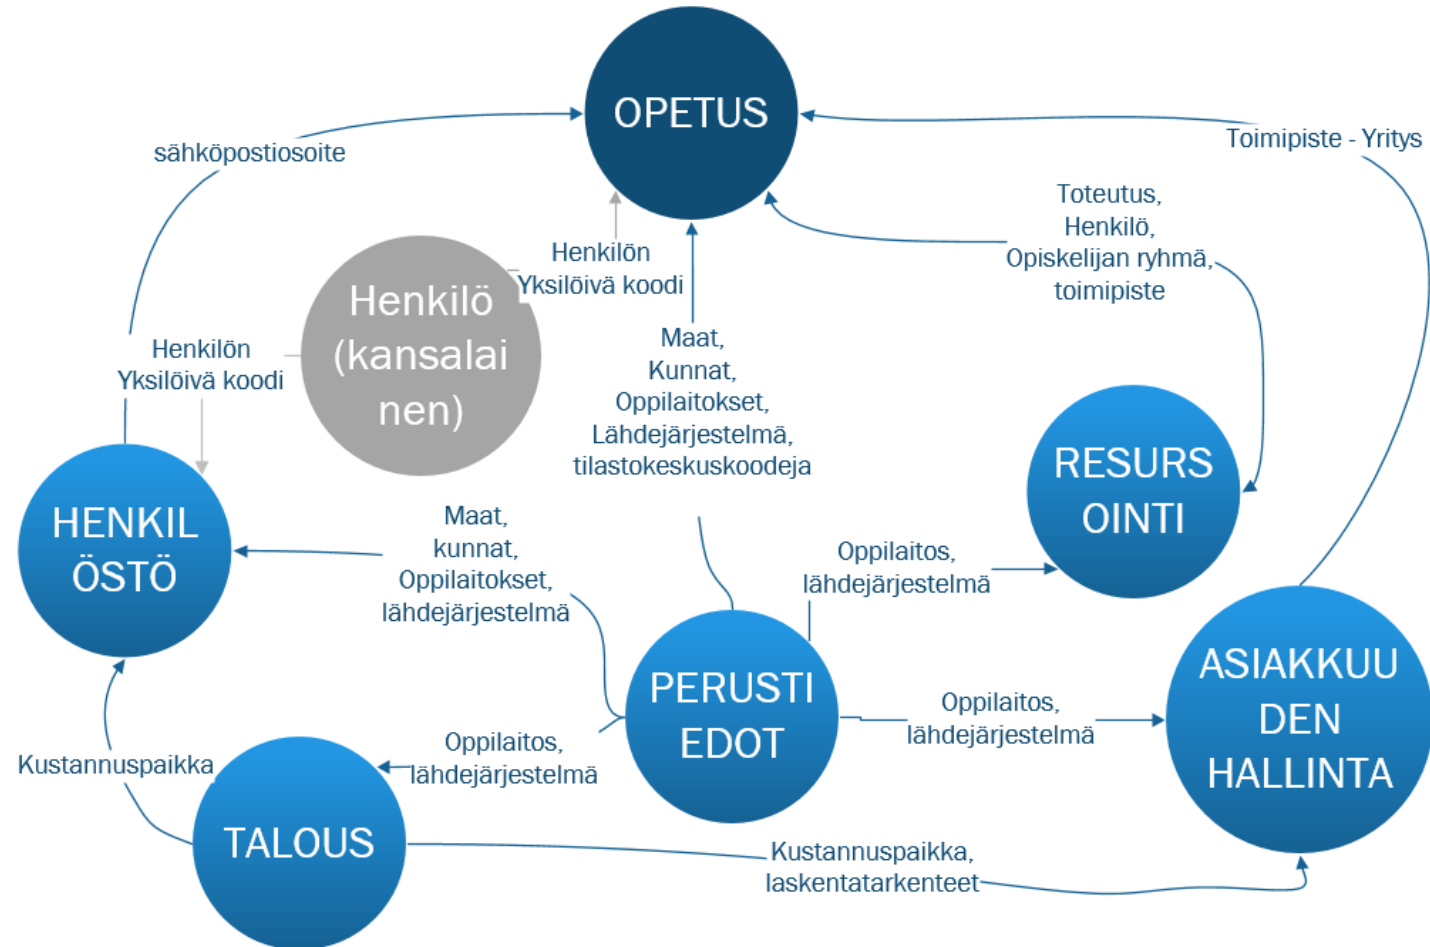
OPETUS

sähköpostiosoite

Toimipiste - Yritys

Toteutus, Henkilö, Opiskelijan ryhmä, toimipiste

Henkilön Yksilöivä koodi

Henkilö (kansalainen)

Henkilön Yksilöivä koodi

Maat, Kunnat, Oppilaitokset, Lähdejärjestelmä, tilastokeskuskoodeja

RESURSOINTI

HENKILÖSTÖ

Maat, kunnat, Oppilaitokset, lähdejärjestelmä

Oppilaitos, lähdejärjestelmä

PERUSTIEDOT

Oppilaitos, lähdejärjestelmä

ASIAKKUUDEN HALLINTA

Kustannuspaikka

Oppilaitos, lähdejärjestelmä

TALOUS

Kustannuspaikka, laskentatarkenteet